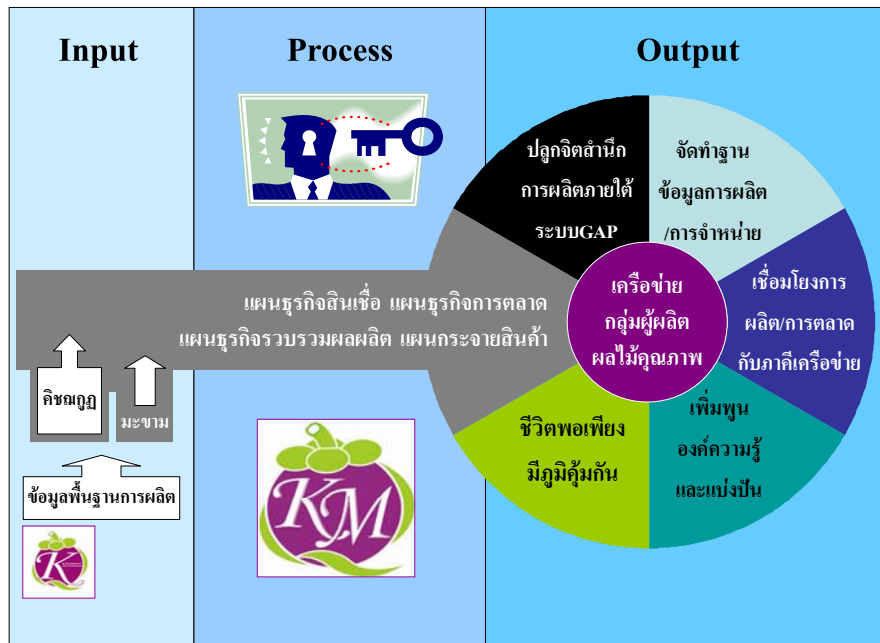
Input

Process

Output

ปลูกจิตสำนึก การผลิตภายใต้ ระบบGAP

จัดทำฐาน ข้อมูลการผลิต /การจำหน่าย

เชื่อมโยงการ ผลิต/การตลาด กับภาคีเครือข่าย

เพิ่มพูน องค์ความรู้ และแบ่งปัน

ชีวิตพอเพียง มีภูมิคุ้มกัน

เครือข่าย กลุ่มผู้ผลิต ผลไม้คุณภาพ

แผนธุรกิจสินเชื่อ แผนธุรกิจการตลาด แผนธุรกิจรวบรวมผลผลิต แผนกระจายสินค้า

คิชฌกูฏ

มะขาม

ข้อมูลพื้นฐานการผลิต

KM

K